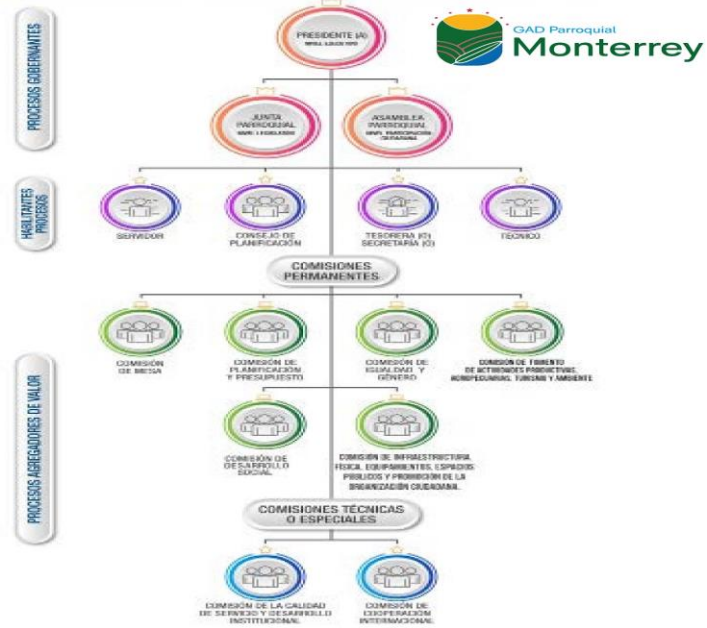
PROCESOS GOBERNANTES

PRESIDENTE (A)
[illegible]

GAD Parroquial
Monterrey

JUNTA PARROQUIAL
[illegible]

ASAMBLEA PARROQUIAL
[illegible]

PROCESOS HABILITANTES

SERVIDOR

CONSEJO DE PLANIFICACIÓN

TESORERA (O) SECRETARIA (O)

TECNICO

COMISIONES PERMANENTES

PROCESOS AGREGADORES DE VALOR

COMISIÓN DE MESA

COMISIÓN DE PLANIFICACIÓN Y PRESUPUESTO

COMISIÓN DE IGUALDAD Y GÉNERO

COMISIÓN DE FOMENTO DE ACTIVIDADES PRODUCTIVAS, AGROPECUARIAS, TURISMO Y AMBIENTE

COMISIÓN DE DESARROLLO SOCIAL

COMISIÓN DE INFRAESTRUCTURA FÍSICA, EQUIPAMIENTOS, ESPACIOS PÚBLICOS Y PROMOCIÓN DE LA ORGANIZACIÓN CIUDADANA.

COMISIONES TÉCNICAS O ESPECIALES

COMISIÓN DE LA CALIDAD DE SERVICIO Y DESARROLLO INSTITUCIONAL

COMISIÓN DE COOPERACIÓN INTERNACIONAL